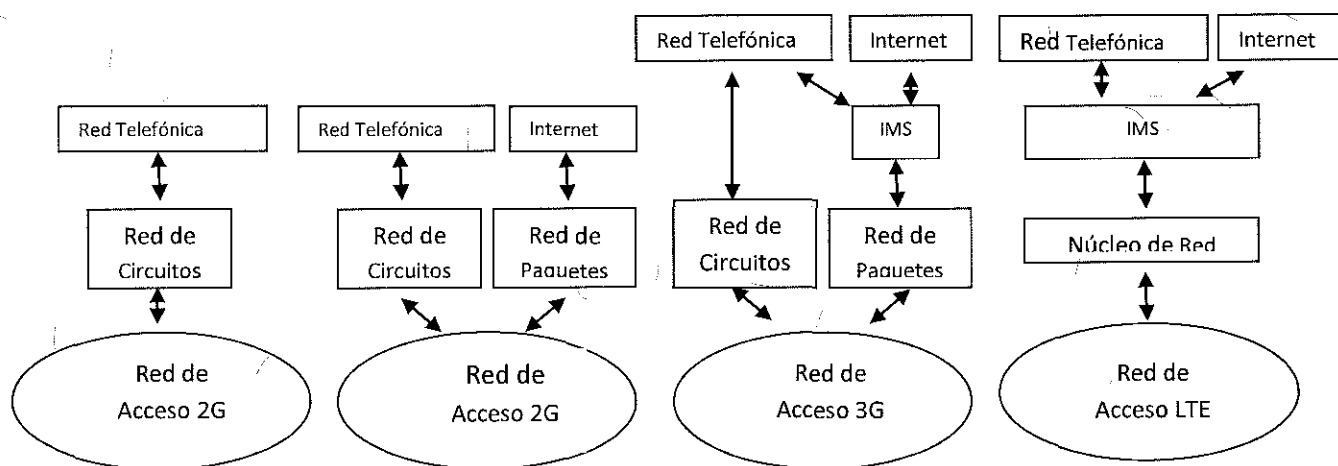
Red Telefónica

Red de Circuitos

Red de Acceso 2G

Red Telefónica

Internet

Red de Circuitos

Red de Paquetes

Red de Acceso 2G

Red Telefónica

Internet

IMS

Red de Circuitos

Red de Paquetes

Red de Acceso 3G

Red Telefónica

Internet

IMS

Núcleo de Red

Red de Acceso LTE